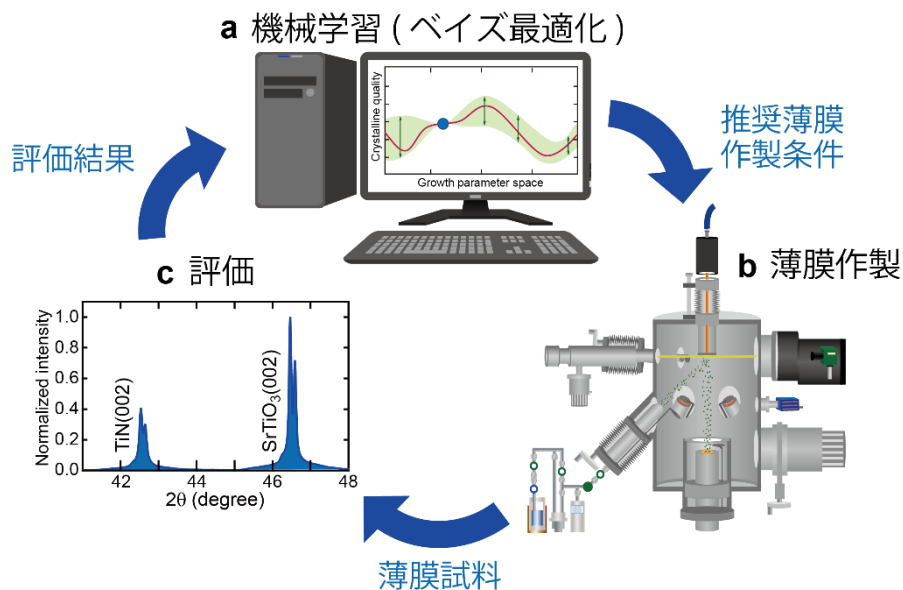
a 機械学習 ( ベイズ最適化 )

Crystalline quality

Growth parameter space

推奨薄膜作製条件

b 薄膜作製

薄膜試料

c 評価

Normalized intensity

1.0
0.8
0.6
0.4
0.2
0.0

TiN(002)

SrTiO$_3$(002)

42 44 46 48

2θ (degree)

評価結果